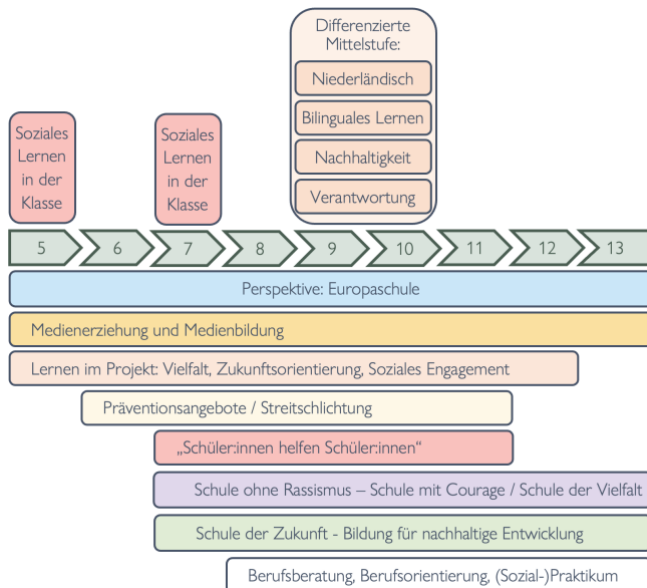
Soziales Lernen in der Klasse

Soziales Lernen in der Klasse

Differenzierte Mittelstufe:

Niederländisch

Bilinguales Lernen

Nachhaltigkeit

Verantwortung

5 6 7 8 9 10 11 12 13

Perspektive: Europaschule

Medienerziehung und Medienbildung

Lernen im Projekt: Vielfalt, Zukunftsorientierung, Soziales Engagement

Präventionsangebote / Streitschlichtung

„Schüler:innen helfen Schüler:innen"

Schule ohne Rassismus – Schule mit Courage / Schule der Vielfalt

Schule der Zukunft - Bildung für nachhaltige Entwicklung

Berufsberatung, Berufsorientierung, (Sozial-)Praktikum